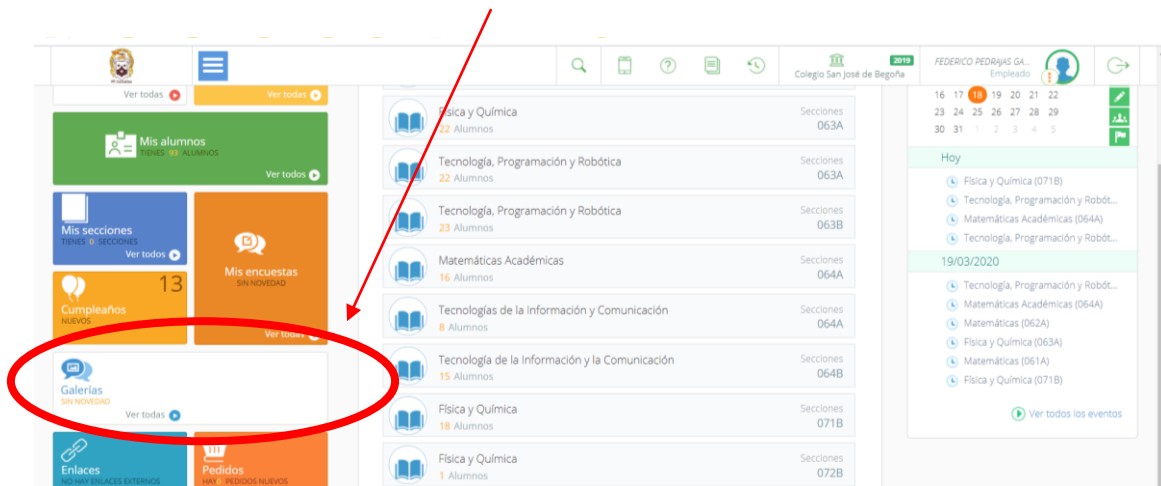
Colegio San José de Begoña 2019
FEDERICO PEDRAJAS GA...
Empleado

Ver todas
Ver todas

Mis alumnos
TIENES 93 ALUMNOS
Ver todos

Mis secciones
TIENES 8 SECCIONES
Ver todos

Mis encuestas
SIN NOVEDAD
Ver todas

Cumpleaños
NUEVOS
13

Galerías
SIN NOVEDAD
Ver todas

Enlaces
NO HAY ENLACES EXTERNOS

Pedidos
HAY 0 PEDIDOS NUEVOS

Física y Química
22 Alumnos
Secciones
063A

Tecnología, Programación y Robótica
22 Alumnos
Secciones
063A

Tecnología, Programación y Robótica
23 Alumnos
Secciones
063B

Matemáticas Académicas
16 Alumnos
Secciones
064A

Tecnologías de la Información y Comunicación
8 Alumnos
Secciones
064A

Tecnología de la Información y la Comunicación
15 Alumnos
Secciones
064B

Física y Química
18 Alumnos
Secciones
071B

Física y Química
1 Alumnos
Secciones
072B

16 17 18 19 20 21 22
23 24 25 26 27 28 29
30 31 1 2 3 4 5

Hoy
Física y Química (071B)
Tecnología, Programación y Robót...
Matemáticas Académicas (064A)
Tecnología, Programación y Robót...

19/03/2020
Tecnología, Programación y Robót...
Matemáticas Académicas (064A)
Matemáticas (062A)
Física y Química (063A)
Matemáticas (061A)
Física y Química (071B)

Ver todos los eventos